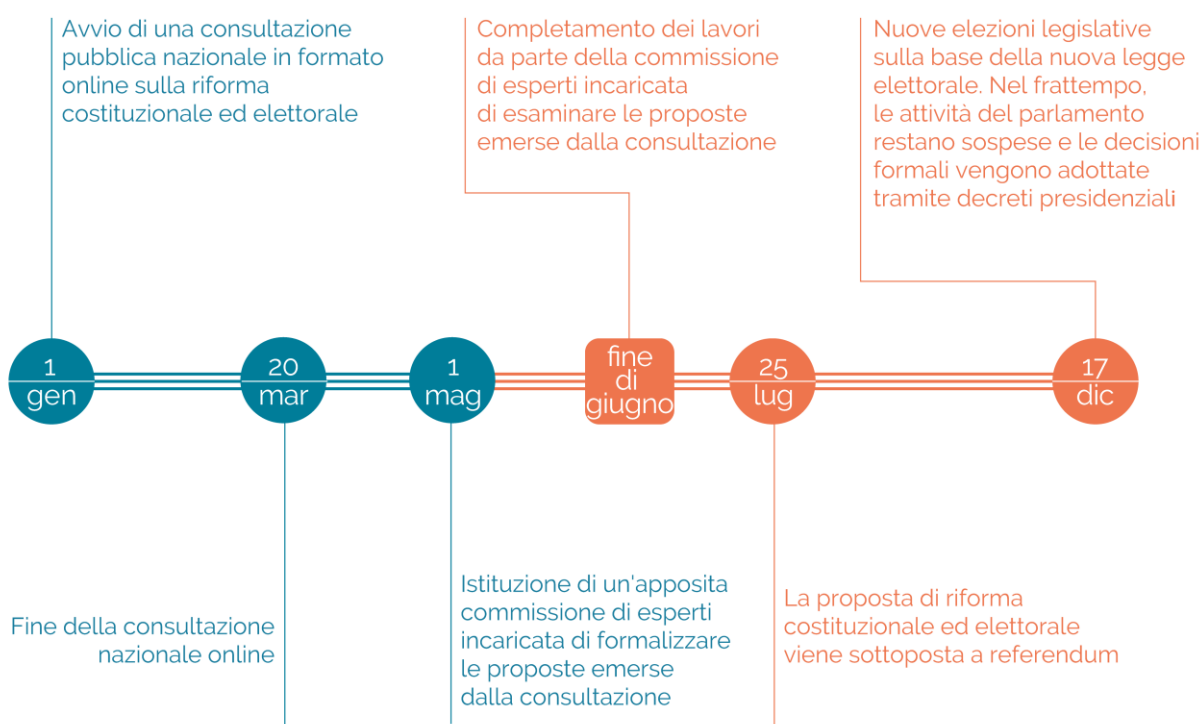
Avvio di una consultazione pubblica nazionale in formato online sulla riforma costituzionale ed elettorale

Completamento dei lavori da parte della commissione di esperti incaricata di esaminare le proposte emerse dalla consultazione

Nuove elezioni legislative sulla base della nuova legge elettorale. Nel frattempo, le attività del parlamento restano sospese e le decisioni formali vengono adottate tramite decreti presidenziali

1 gen

20 mar

1 mag

fine di giugno

25 lug

17 dic

Fine della consultazione nazionale online

Istituzione di un'apposita commissione di esperti incaricata di formalizzare le proposte emerse dalla consultazione

La proposta di riforma costituzionale ed elettorale viene sottoposta a referendum